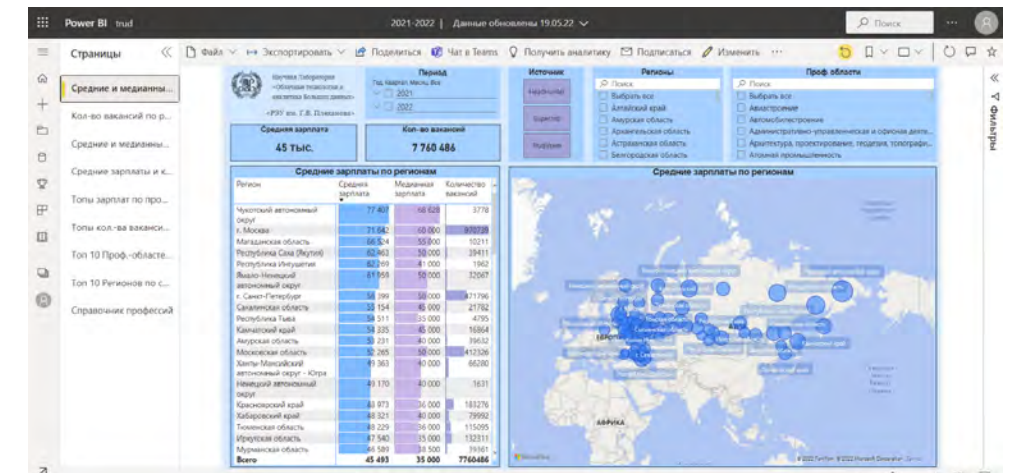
Power BI trud

2021-2022 | Данные обновлены 19.05.22

Поиск

Страницы

Средние и медианны...
Кол-во вакансий по р...
Средние и медианны...
Средние зарплаты и к...
Топы зарплат по про...
Топы кол-ва ваканси...
Топ 10 Проф.-областе...
Топ 10 Регионов по с...
Справочник профессий

Файл | Экспортировать | Поделиться | Чат в Teams | Получить аналитику | Подписаться | Изменить | ···

Фильтры

Научная Лаборатория «Облачные технологии и аналитика больших данных» «РЭУ им. Г.В. Плеханова»

Период
Год, Квартал, Месяц, Все
2021
2022

Источник

Регионы
Поиск
Выбрать все
Алтайский край
Амурская область
Архангельская область
Астраханская область
Белгородская область

Проф области
Поиск
Выбрать все
Авиастроение
Автомобилестроение
Административно-управленческая и офисная деяте...
Архитектура, проектирование, геодезия, топографи...
Атомная промышленность

Средняя зарплата
45 тыс.

Кол-во вакансий
7 760 486

Средние зарплаты по регионам

| Регион | Средняя зарплата | Медианная зарплата | Количество вакансий |
|---|---|---|---|
| Чукотский автономный округ | 77 407 | 66 628 | 3778 |
| г. Москва | 71 642 | 60 000 | 970739 |
| Магаданская область | 66 524 | 55 000 | 10211 |
| Республика Саха (Якутия) | 62 463 | 55 000 | 29411 |
| Республика Ингушетия | 62 209 | 41 000 | 1962 |
| Ямало-Ненецкий автономный округ | 61 959 | 55 000 | 32067 |
| г. Санкт-Петербург | 58 399 | 50 000 | 471796 |
| Сахалинская область | 55 154 | 45 000 | 21782 |
| Республика Тыва | 54 511 | 35 000 | 4795 |
| Камчатский край | 54 335 | 45 000 | 16864 |
| Амурская область | 53 331 | 45 000 | 39632 |
| Московская область | 52 265 | 50 000 | 412326 |
| Ханты-Мансийский автономный округ - Югра | 49 363 | 40 000 | 66280 |
| Ненецкий автономный округ | 49 170 | 40 000 | 1631 |
| Красноярский край | 48 973 | 36 000 | 185276 |
| Хабаровский край | 48 321 | 40 000 | 79992 |
| Тюменская область | 48 229 | 36 000 | 115095 |
| Иркутская область | 47 540 | 35 000 | 132311 |
| Мурманская область | 46 589 | 38 000 | 39361 |
| Всего | 45 493 | 35 000 | 7760486 |

Средние зарплаты по регионам

ЕВРОПА
АФРИКА
Microsoft Bing
© 2022 TomTom © 2022 Microsoft Corporation